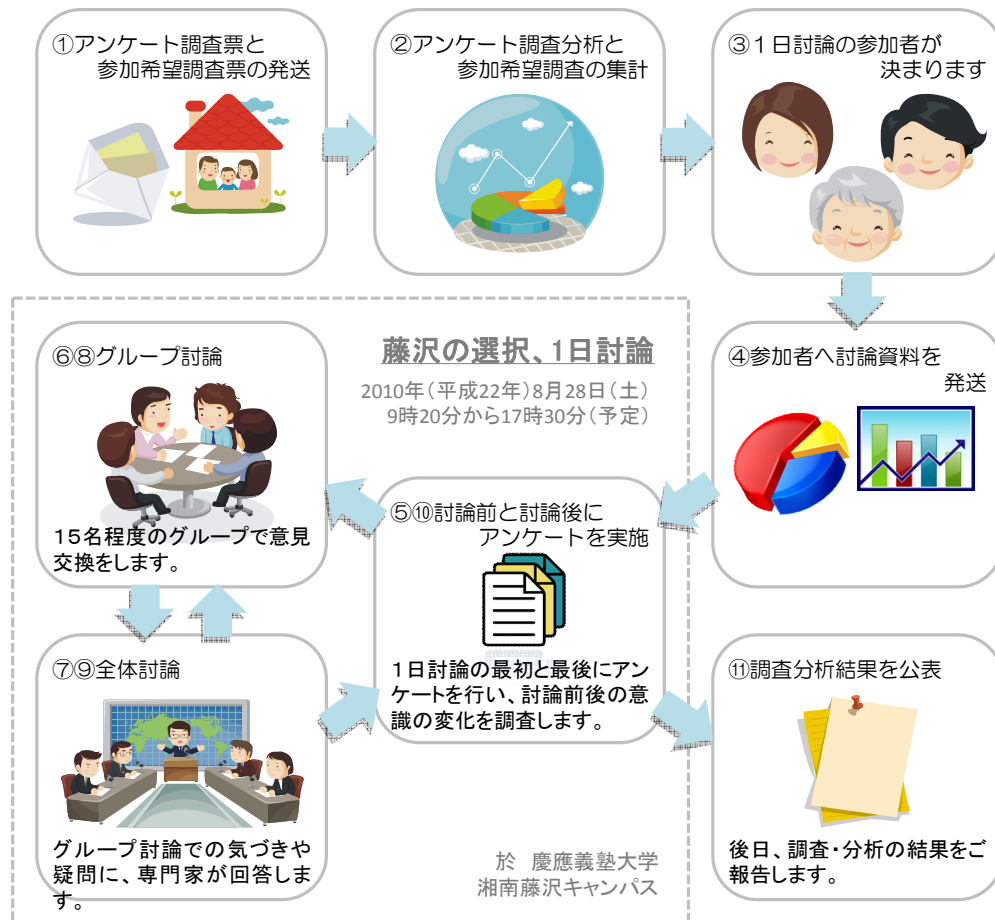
①アンケート調査票と参加希望調査票の発送

②アンケート調査分析と参加希望調査の集計

③１日討論の参加者が決まります

藤沢の選択、1日討論

2010年（平成22年）8月28日（土）
9時20分から17時30分（予定）

⑥⑧グループ討論

15名程度のグループで意見交換をします。

④参加者へ討論資料を発送

⑤⑩討論前と討論後にアンケートを実施

１日討論の最初と最後にアンケートを行い、討論前後の意識の変化を調査します。

⑦⑨全体討論

グループ討論での気づきや疑問に、専門家が回答します。

於 慶應義塾大学
湘南藤沢キャンパス

⑪調査分析結果を公表

後日、調査・分析の結果をご報告します。